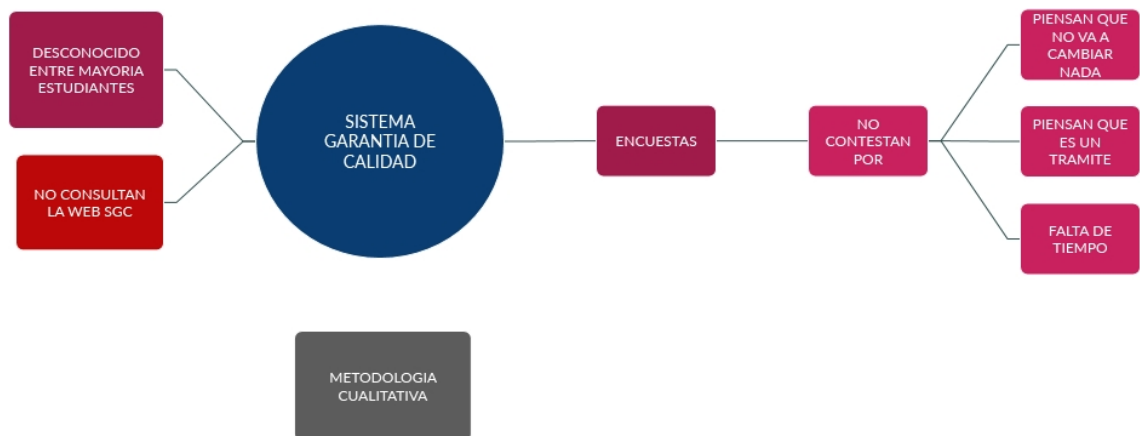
DESCONOCIDO ENTRE MAYORIA ESTUDIANTES

NO CONSULTAN LA WEB SGC

SISTEMA GARANTIA DE CALIDAD

ENCUESTAS

NO CONTESTAN POR

PIENSAN QUE NO VA A CAMBIAR NADA

PIENSAN QUE ES UN TRAMITE

FALTA DE TIEMPO

METODOLOGIA CUALITATIVA